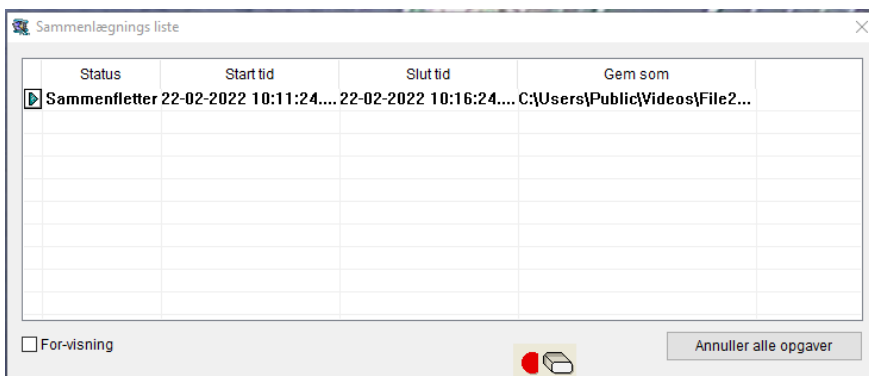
Sammenlægnings liste

| Status | Start tid | Slut tid | Gem som |
|---|---|---|---|
| Sammenfletter | 22-02-2022 10:11:24.... | 22-02-2022 10:16:24.... | C:\Users\Public\Videos\File2... |

For-visning

Annuller alle opgaver